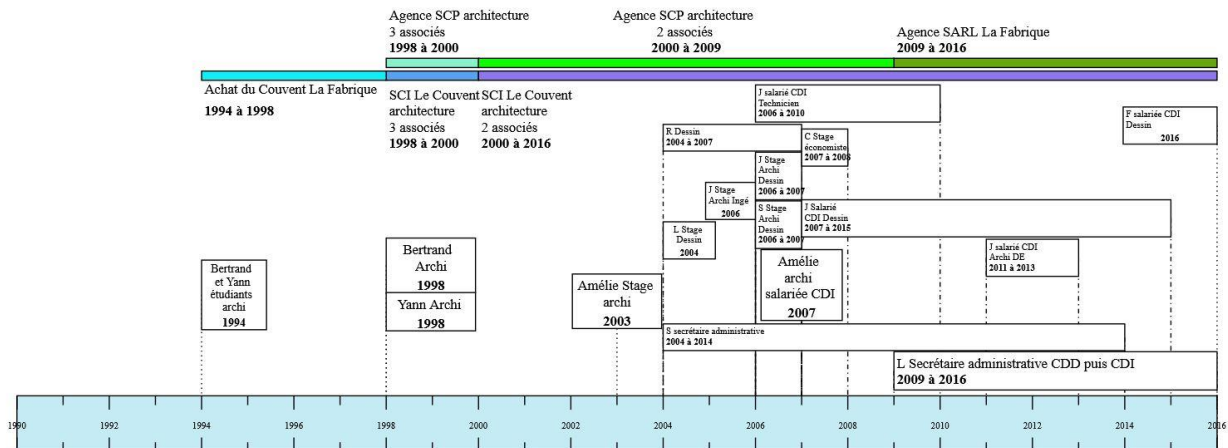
Agence SCP architecture
3 associés
1998 à 2000

Agence SCP architecture
2 associés
2000 à 2009

Agence SARL La Fabrique
2009 à 2016

Achat du Couvent La Fabrique
1994 à 1998

SCI Le Couvent architecture
3 associés
1998 à 2000

SCI Le Couvent architecture
2 associés
2000 à 2016

J salarié CDI Technicien
2006 à 2010

F salariée CDI Dessin
2016

R Dessin
2004 à 2007

C Stage économiste
2007 à 2008

J Stage Archi Dessin
2006 à 2007

J Stage Archi Ingé
2006

S Stage Archi Dessin
2006 à 2007

J Salarié CDI Dessin
2007 à 2015

L Stage Dessin
2004

J salarié CDI Archi DE
2011 à 2013

Bertrand et Yann étudiants archi
1994

Bertrand Archi
1998

Yann Archi
1998

Amélie Stage archi
2003

Amélie archi salariée CDI
2007

S secrétaire administrative
2004 à 2014

L Secrétaire administrative CDD puis CDI
2009 à 2016

1990 1992 1994 1996 1998 2000 2002 2004 2006 2008 2010 2012 2014 2016